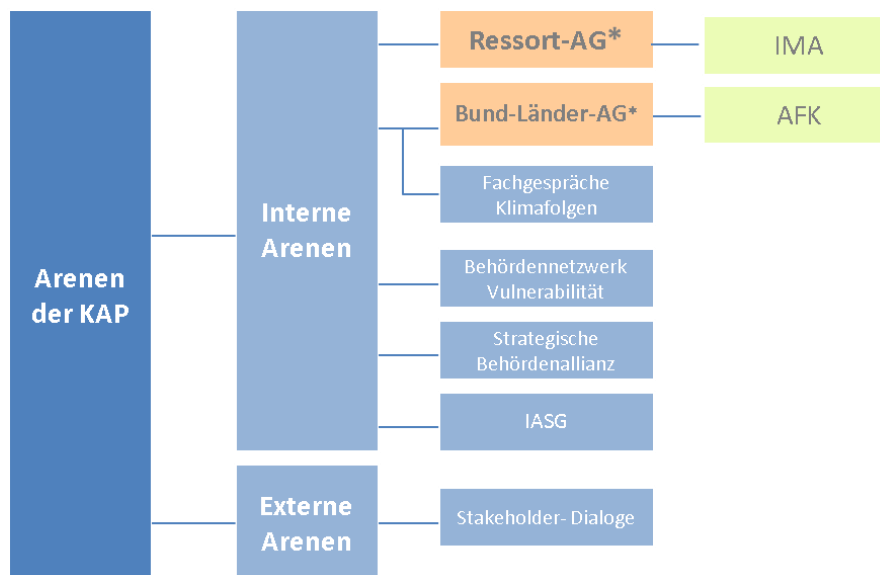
Arenen der KAP

Interne Arenen

Ressort-AG*

IMA

Bund-Länder-AG*

AFK

Fachgespräche Klimafolgen

Behördennetzwerk Vulnerabilität

Strategische Behördenallianz

IASG

Externe Arenen

Stakeholder- Dialoge